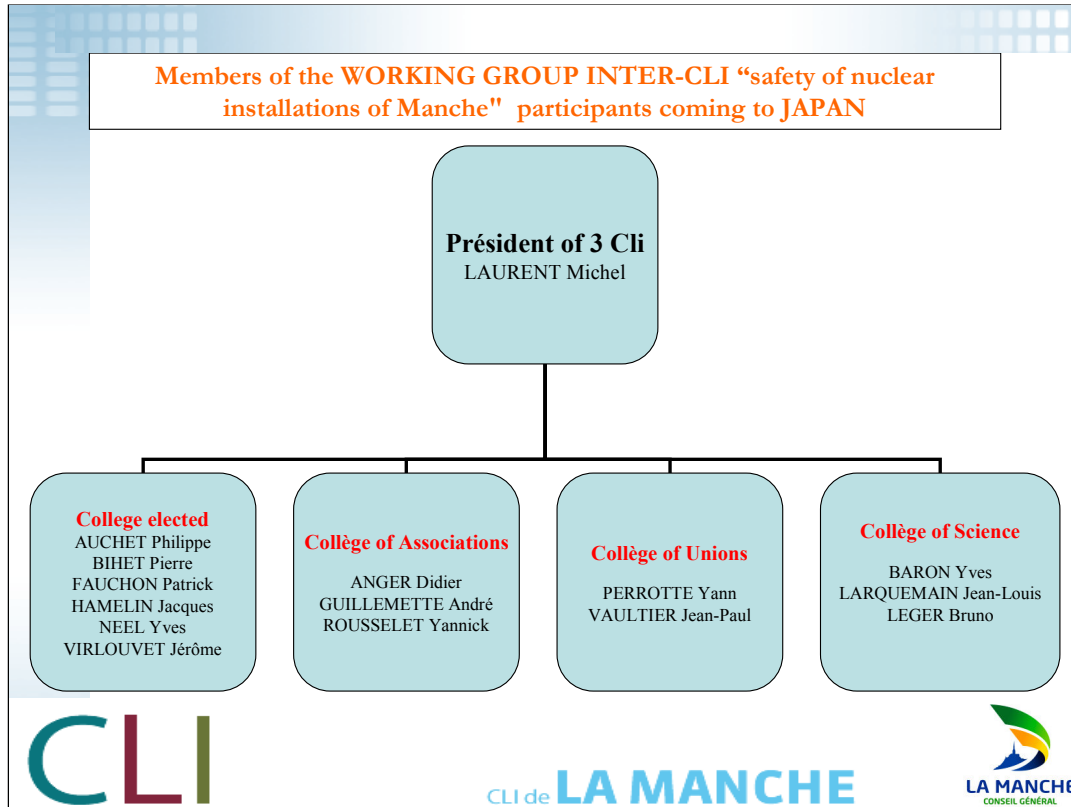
Members of the WORKING GROUP INTER-CLI “safety of nuclear installations of Manche"  participants coming to JAPAN

Président of 3 Cli
LAURENT Michel

College elected
AUCHET Philippe
BIHET Pierre
FAUCHON Patrick
HAMELIN Jacques
NEEL Yves
VIRLOUVET Jérôme

Collège of Associations
ANGER Didier
GUILLEMETTE André
ROUSSELET Yannick

Collège of Unions
PERROTTE Yann
VAULTIER Jean-Paul

Collège of Science
BARON Yves
LARQUEMAIN Jean-Louis
LEGER Bruno

CLI

CLI de LA MANCHE

LA MANCHE
CONSEIL GÉNÉRAL